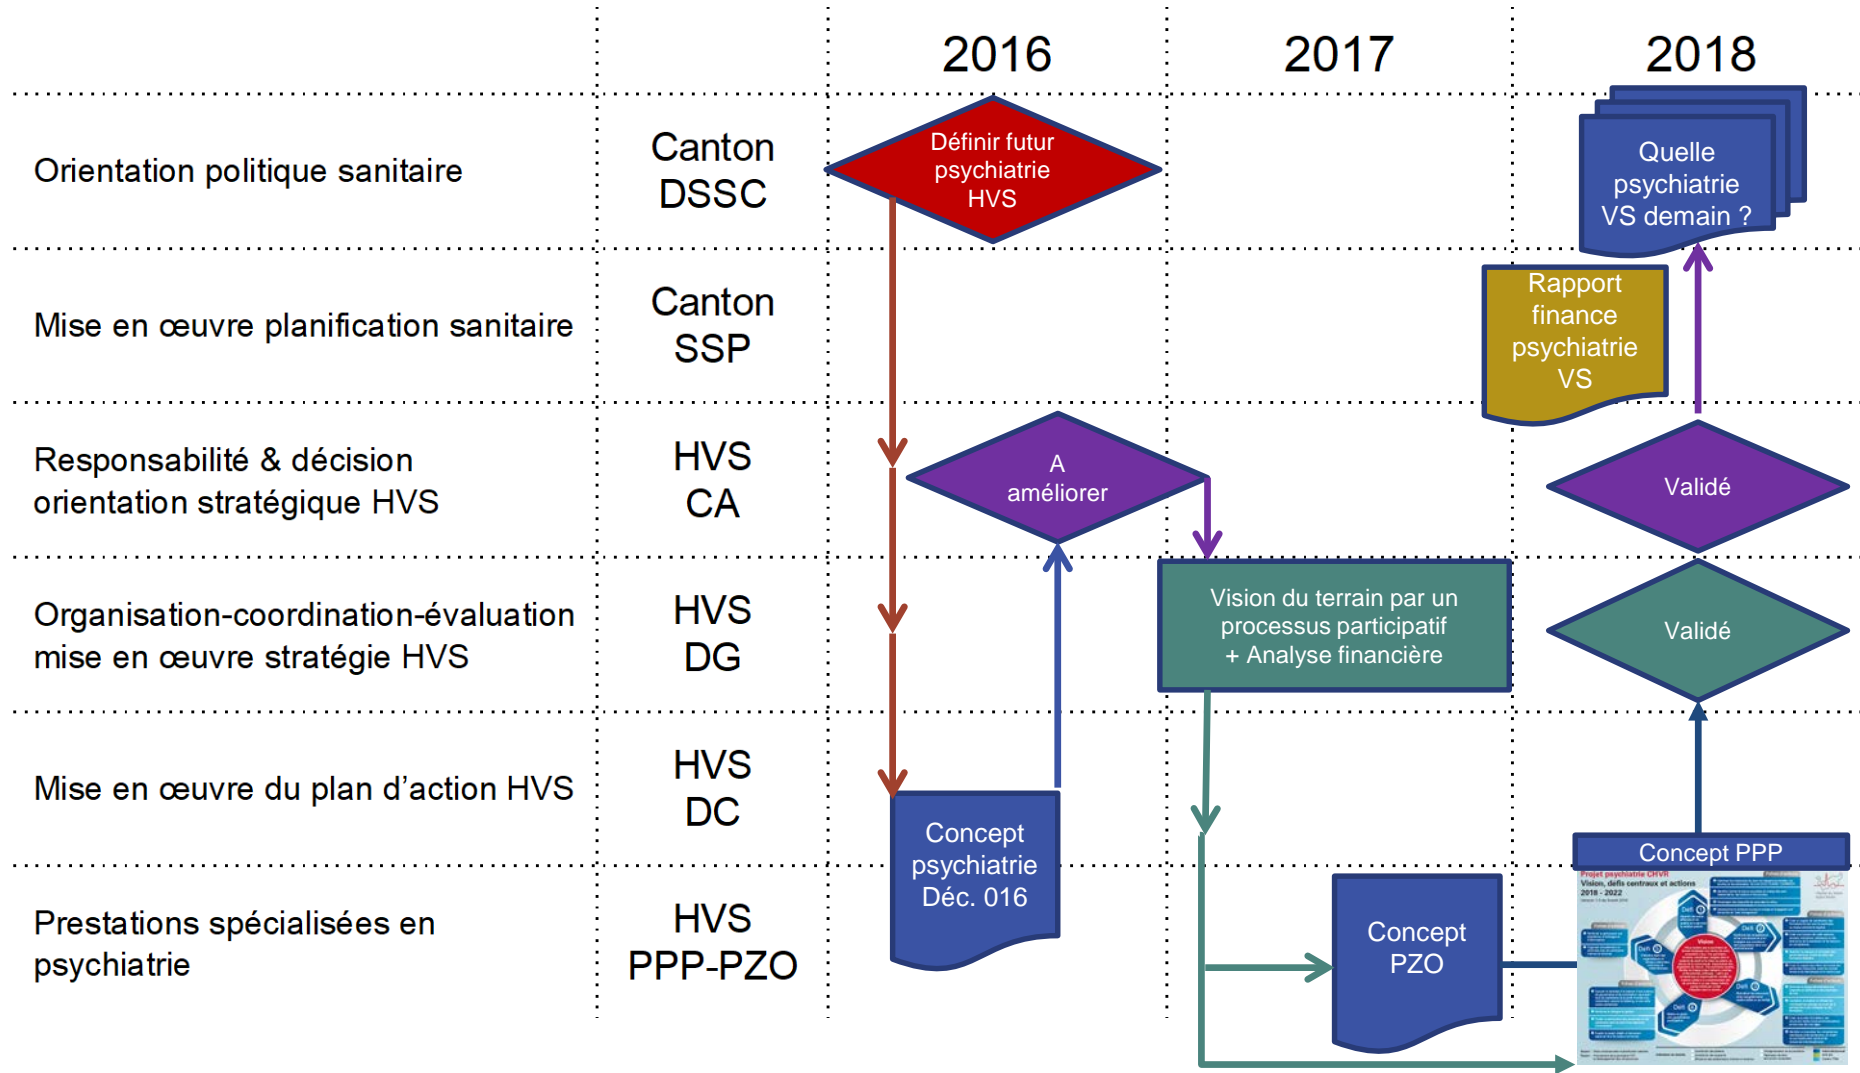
2016

2017

2018

Orientation politique sanitaire

Canton DSSC

Définir futur psychiatrie HVS

Quelle psychiatrie VS demain ?

Mise en œuvre planification sanitaire

Canton SSP

Rapport finance psychiatrie VS

Responsabilité & décision orientation stratégique HVS

HVS CA

A améliorer

Validé

Organisation-coordination-évaluation mise en œuvre stratégie HVS

HVS DG

Vision du terrain par un processus participatif + Analyse financière

Validé

Mise en œuvre du plan d'action HVS

HVS DC

Concept psychiatrie Déc. 016

Concept PPP

Prestations spécialisées en psychiatrie

HVS PPP-PZO

Concept PZO

Projet psychiatrie CHVR
Vision, défis centraux et actions
2018 - 2022
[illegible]